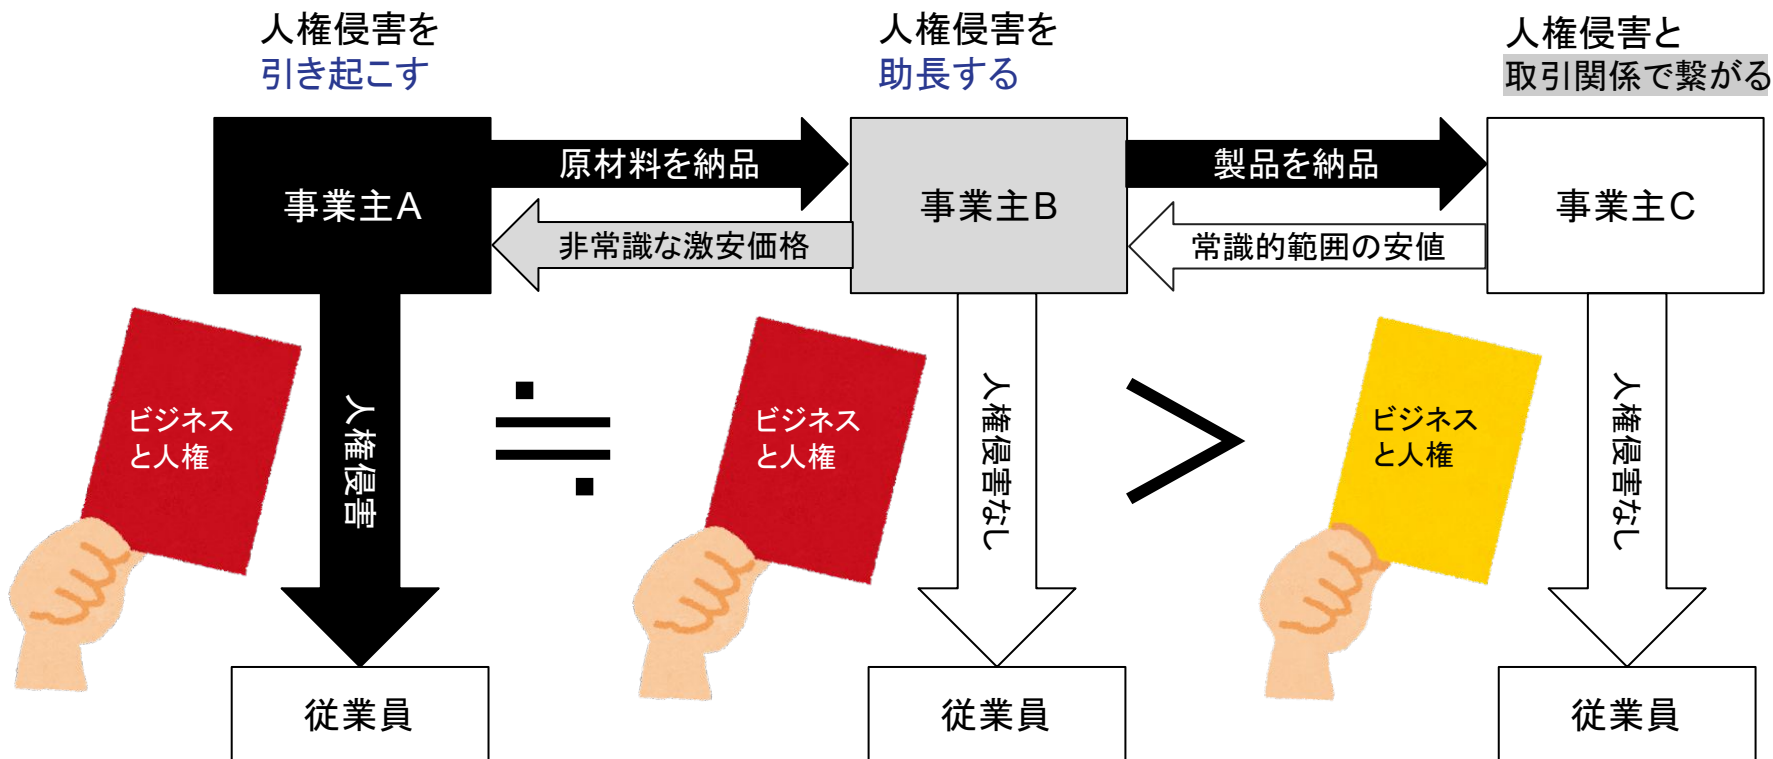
人権侵害を
引き起こす

人権侵害を
助長する

人権侵害と
取引関係で繋がる

事業主A

原材料を納品

非常識な激安価格

事業主B

製品を納品

常識的範囲の安値

事業主C

ビジネス
と人権

人権侵害

$\fallingdotseq$

ビジネス
と人権

人権侵害なし

$>$

ビジネス
と人権

人権侵害なし

従業員

従業員

従業員